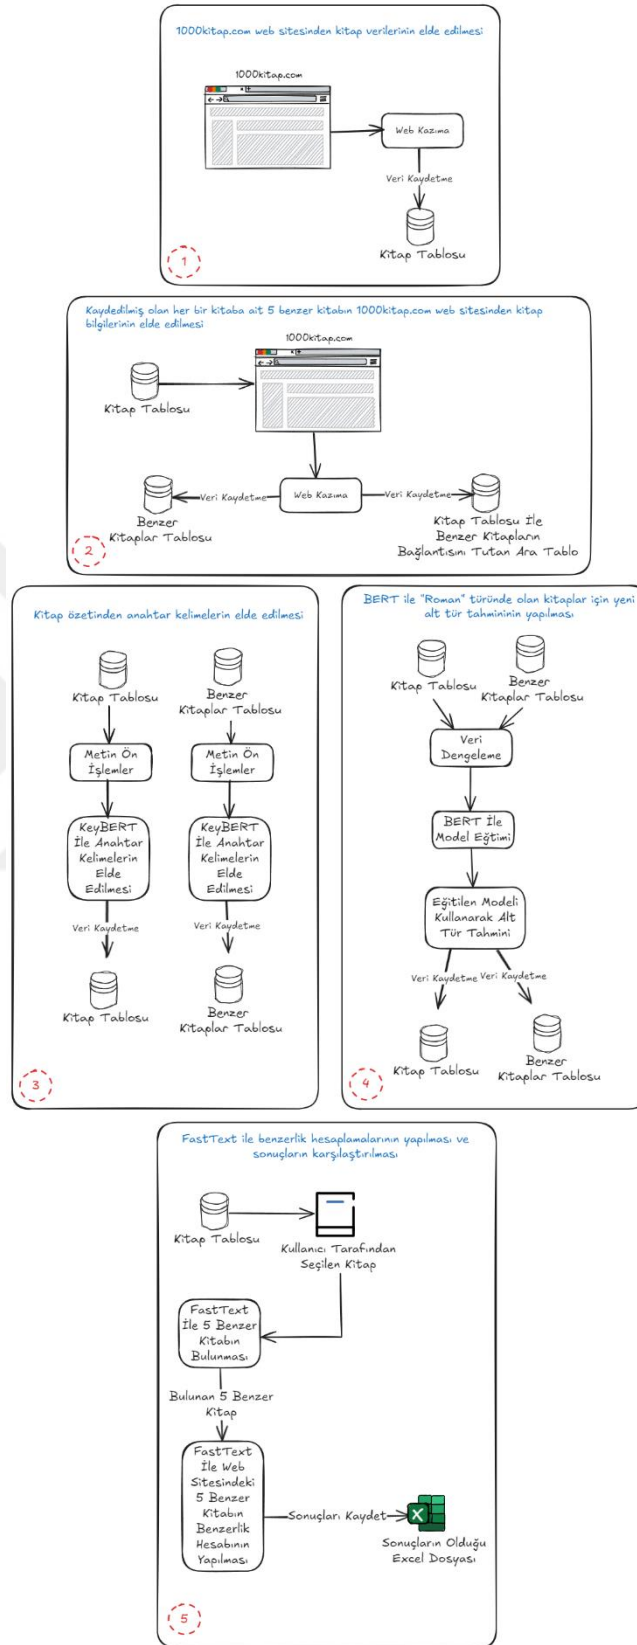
1000kitap.com web sitesinden kitap verilerinin elde edilmesi

1000kitap.com

Web Kazıma

Veri Kaydetme

Kitap Tablosu

1

Kaydedilmiş olan her bir kitaba ait 5 benzer kitabın 1000kitap.com web sitesinden kitap bilgilerinin elde edilmesi

1000kitap.com

Kitap Tablosu

Veri Kaydetme

Web Kazıma

Veri Kaydetme

Benzer Kitaplar Tablosu

Kitap Tablosu İle Benzer Kitapların Bağlantısını Tutan Ara Tablo

2

Kitap özetinden anahtar kelimelerin elde edilmesi

Kitap Tablosu

Benzer Kitaplar Tablosu

Metin Ön İşlemler

Metin Ön İşlemler

KeyBERT İle Anahtar Kelimelerin Elde Edilmesi

KeyBERT İle Anahtar Kelimelerin Elde Edilmesi

Veri Kaydetme

Veri Kaydetme

Kitap Tablosu

Benzer Kitaplar Tablosu

3

BERT ile "Roman" türünde olan kitaplar için yeni alt tür tahmininin yapılması

Kitap Tablosu

Benzer Kitaplar Tablosu

Veri Dengeleme

BERT İle Model Eğitimi

Eğitilen Modeli Kullanarak Alt Tür Tahmini

Veri Kaydetme

Veri Kaydetme

Kitap Tablosu

Benzer Kitaplar Tablosu

4

FastText ile benzerlik hesaplamalarının yapılması ve sonuçların karşılaştırılması

Kitap Tablosu

Kullanıcı Tarafından Seçilen Kitap

FastText İle 5 Benzer Kitabın Bulunması

Bulunan 5 Benzer Kitap

FastText İle Web Sitesindeki 5 Benzer Kitabın Benzerlik Hesabının Yapılması

Sonuçları Kaydet

Sonuçların Olduğu Excel Dosyası

5